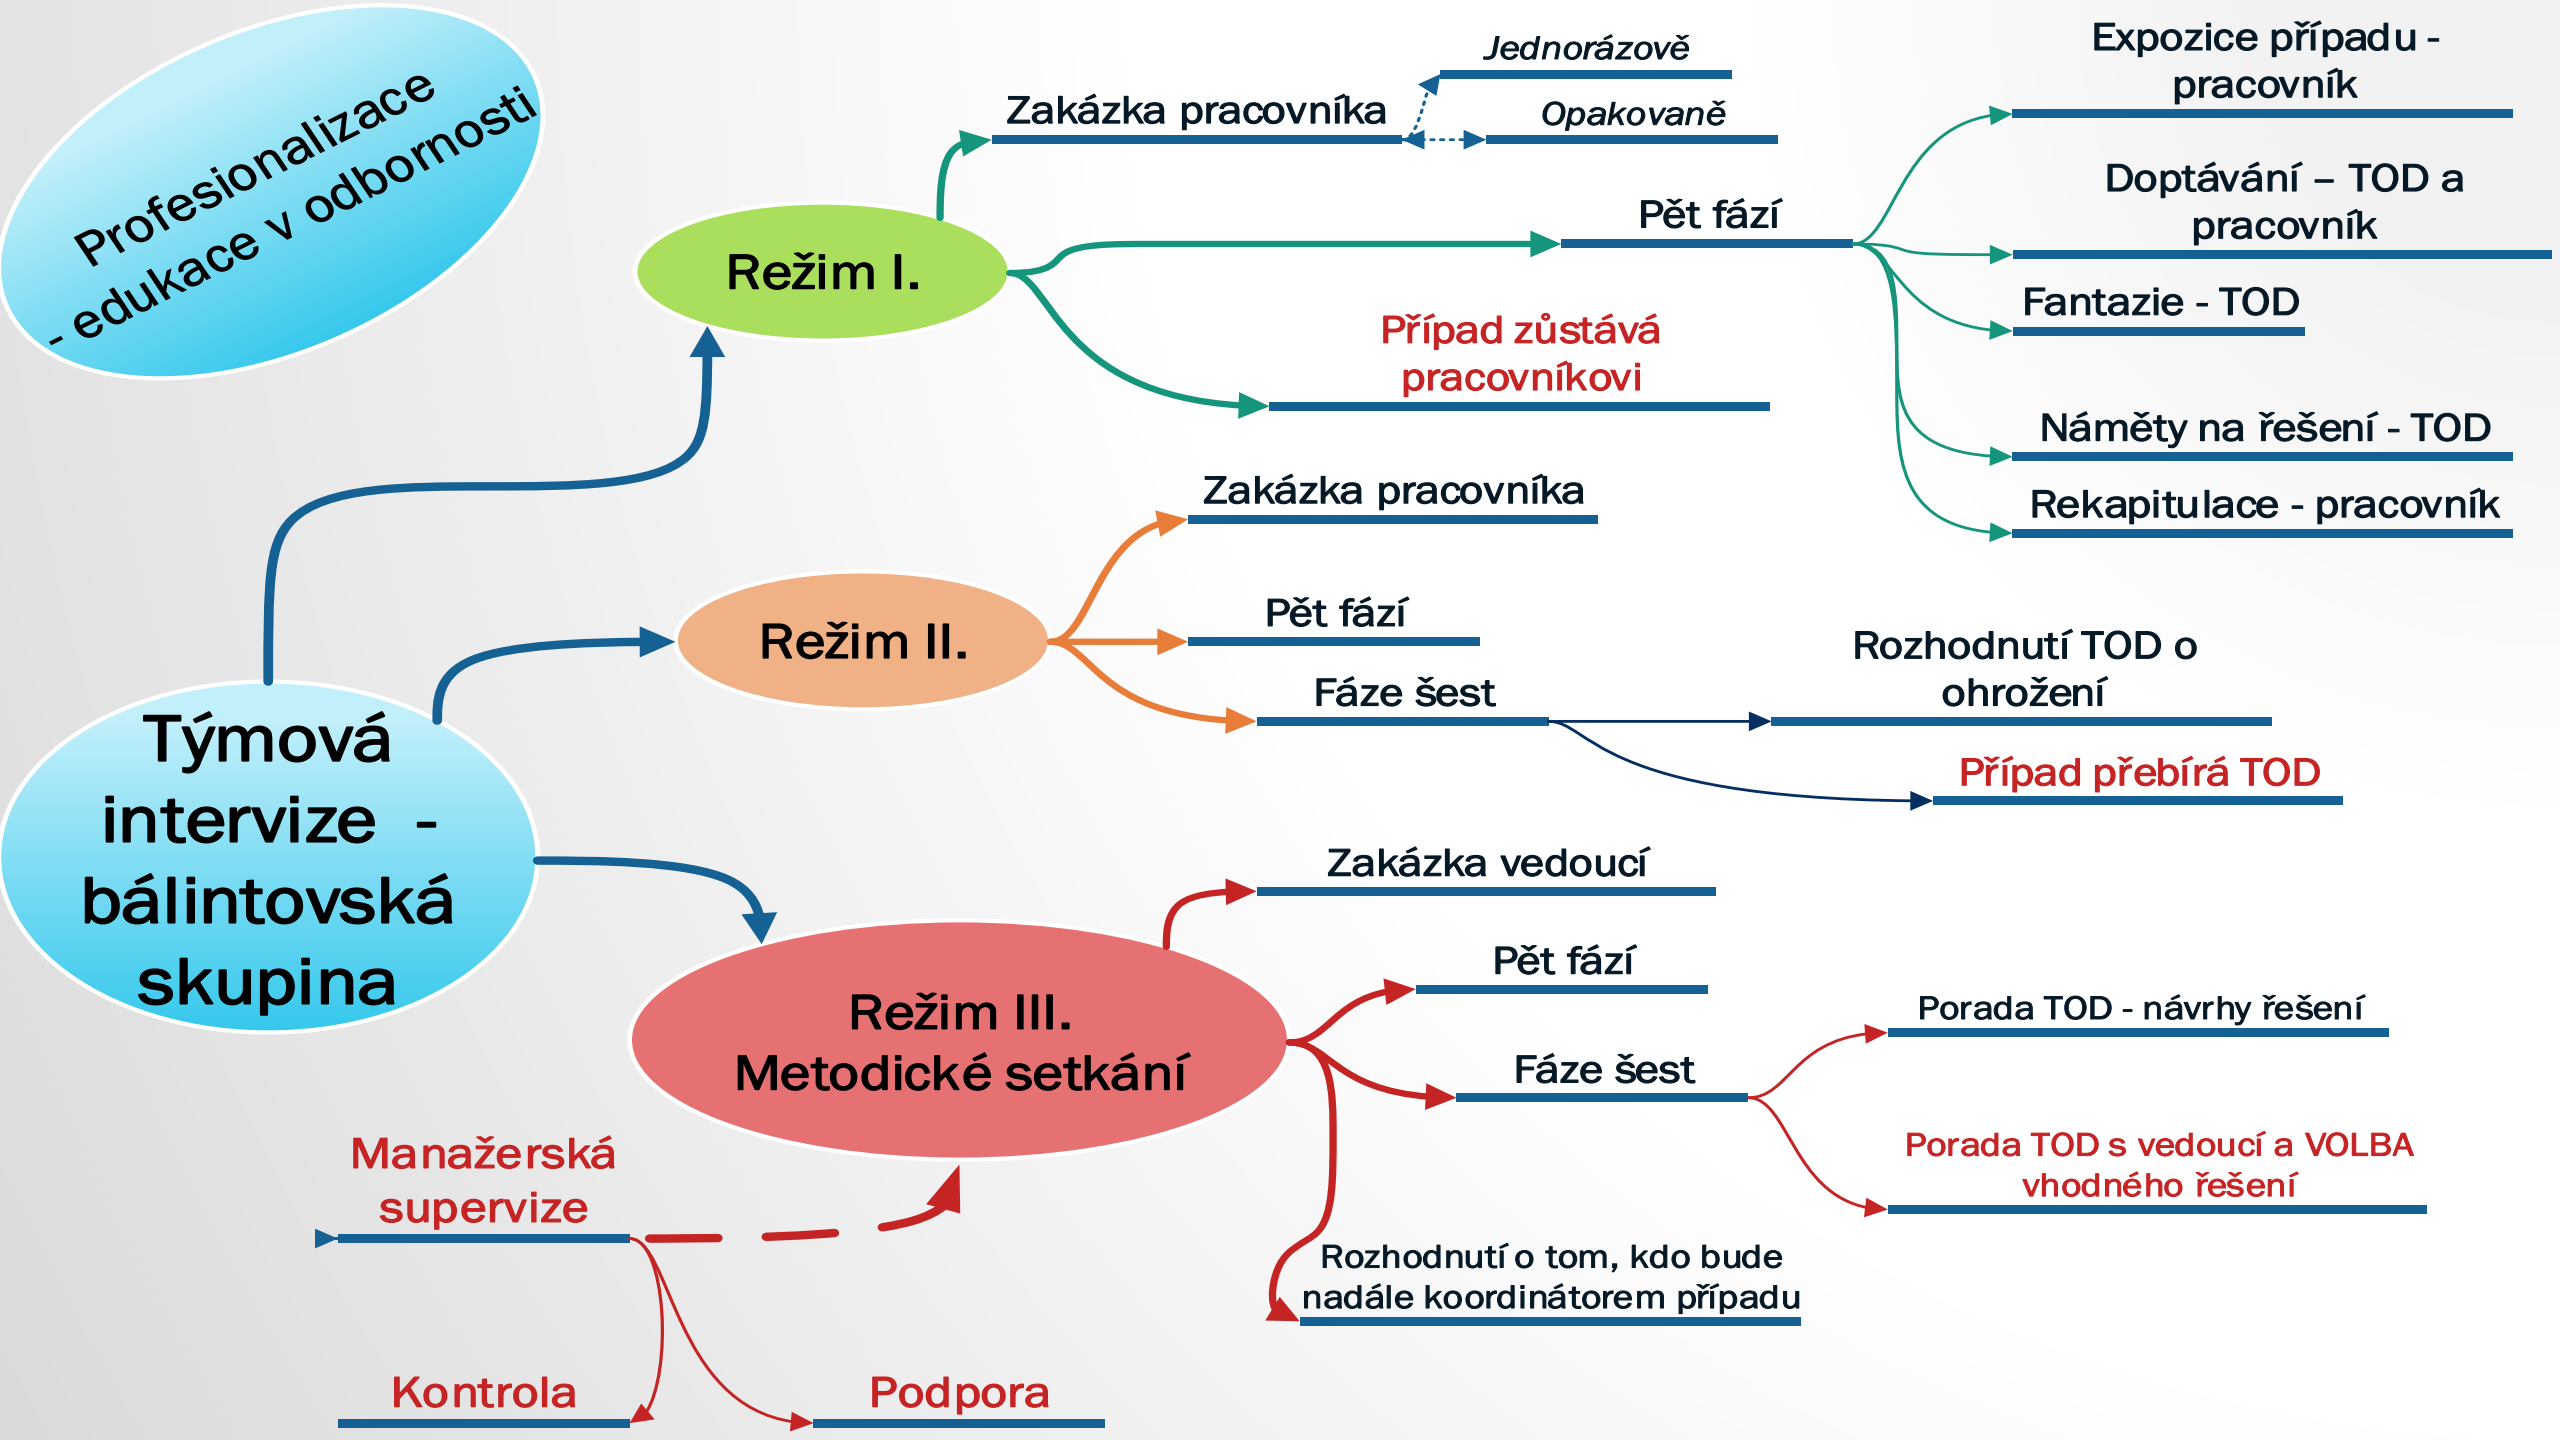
Profesionalizace - edukace v odbornosti

Týmová intervize - bálintovská skupina

Režim I.

Zakázka pracovníka

Jednorázově

Opakovaně

Pět fází

Expozice případu - pracovník

Doptávání – TOD a pracovník

Fantazie - TOD

Náměty na řešení - TOD

Rekapitulace - pracovník

Případ zůstává pracovníkovi

Režim II.

Zakázka pracovníka

Pět fází

Fáze šest

Rozhodnutí TOD o ohrožení

Případ přebírá TOD

Režim III. Metodické setkání

Zakázka vedoucí

Pět fází

Fáze šest

Porada TOD - návrhy řešení

Porada TOD s vedoucí a VOLBA vhodného řešení

Rozhodnutí o tom, kdo bude nadále koordinátorem případu

Manažerská supervize

Kontrola

Podpora